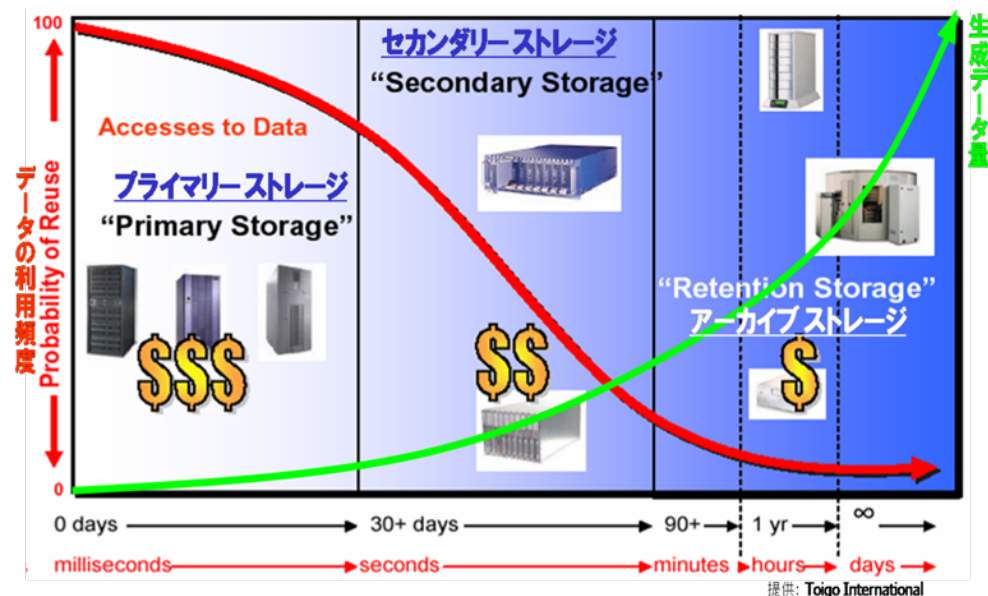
100

セカンダリーストレージ
"Secondary Storage"

生成データ量

Accesses to Data

プライマリーストレージ
"Primary Storage"

データの利用頻度
Probability of Reuse

$$$

$$

"Retention Storage"
アーカイブ ストレージ

$

0

0 days
30+ days
90+
1 yr
∞

milliseconds
seconds
minutes
hours
days

提供: Toigo International